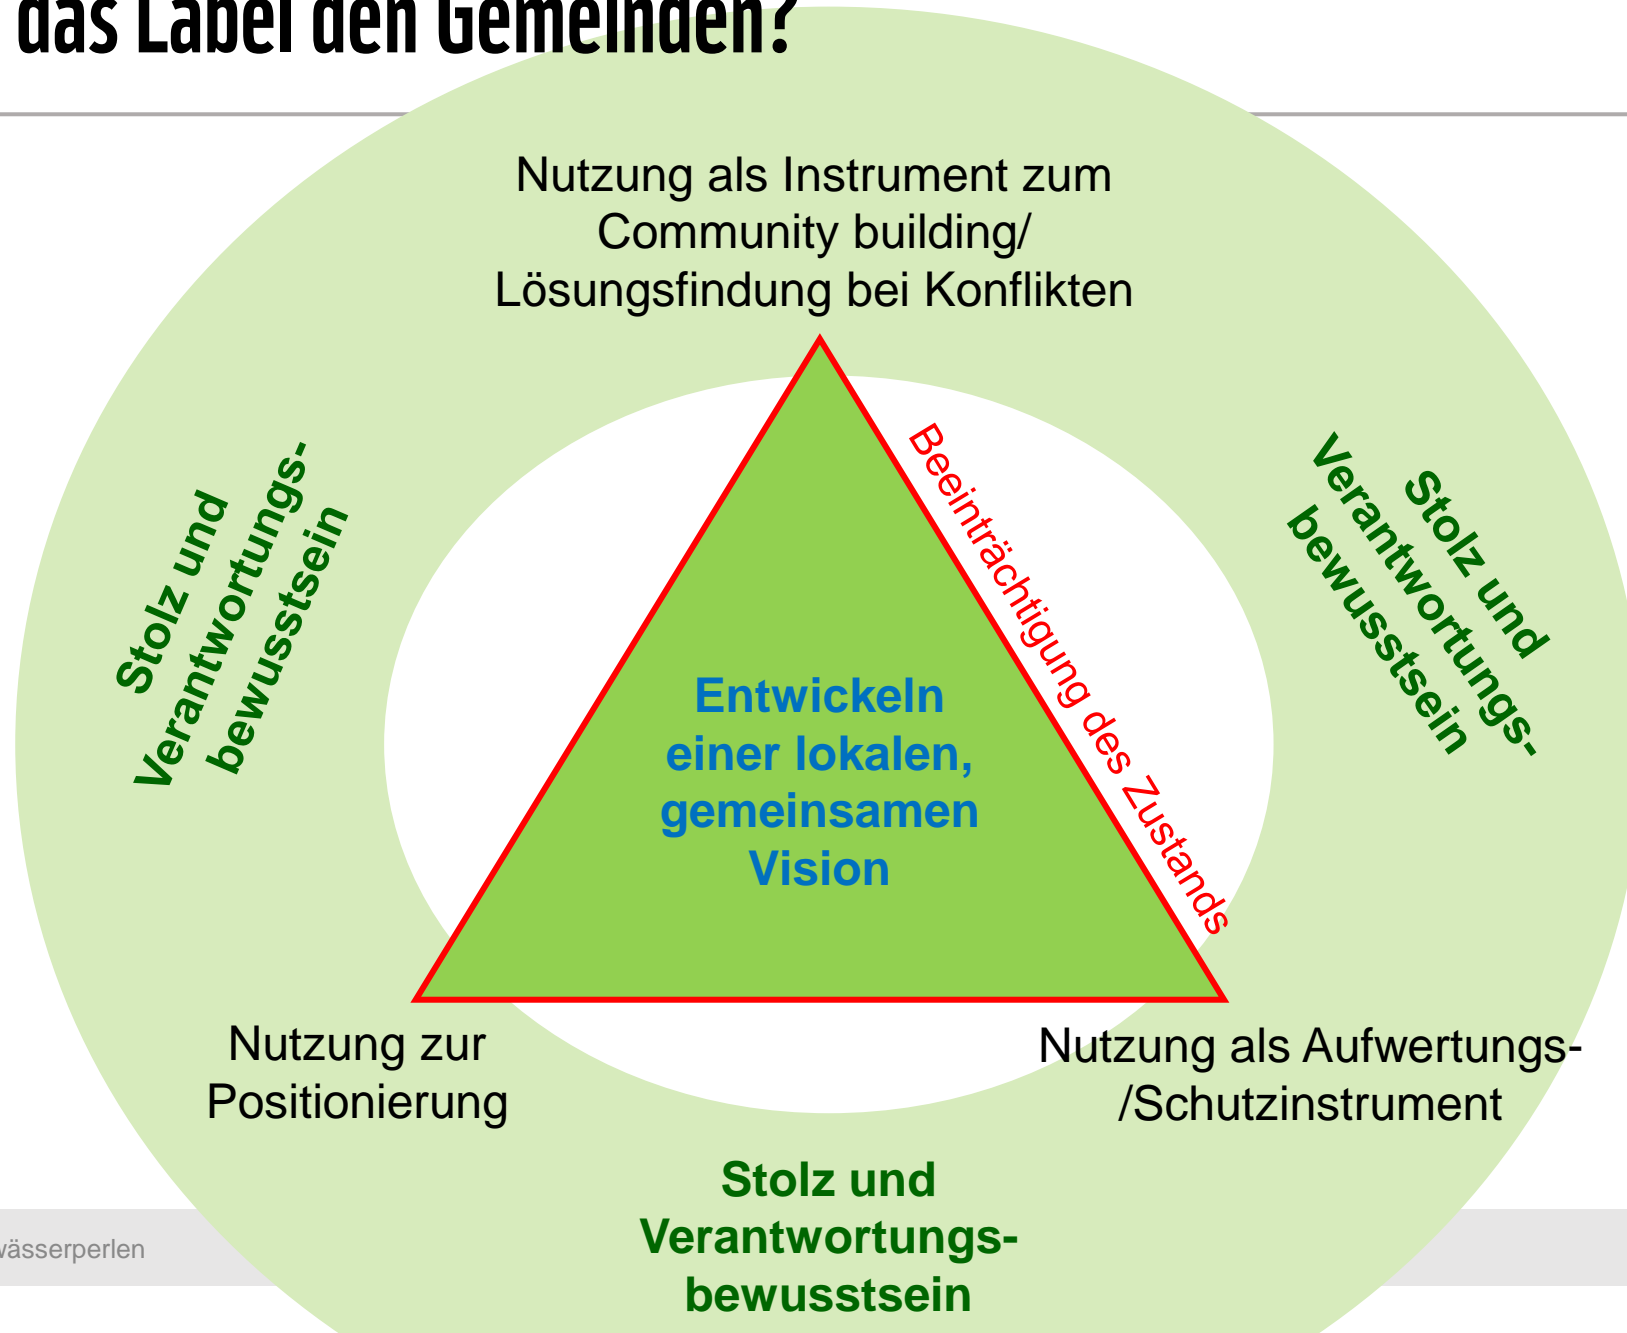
das Label den Gemeinden?

Nutzung als Instrument zum Community building/ Lösungsfindung bei Konflikten

Stolz und Verantwortungsbewusstsein

Beeinträchtigung des Zustands

Stolz und Verantwortungsbewusstsein

Entwickeln einer lokalen, gemeinsamen Vision

Nutzung zur Positionierung

Nutzung als Aufwertungs- /Schutzinstrument

Stolz und Verantwortungsbewusstsein

wässerperlen